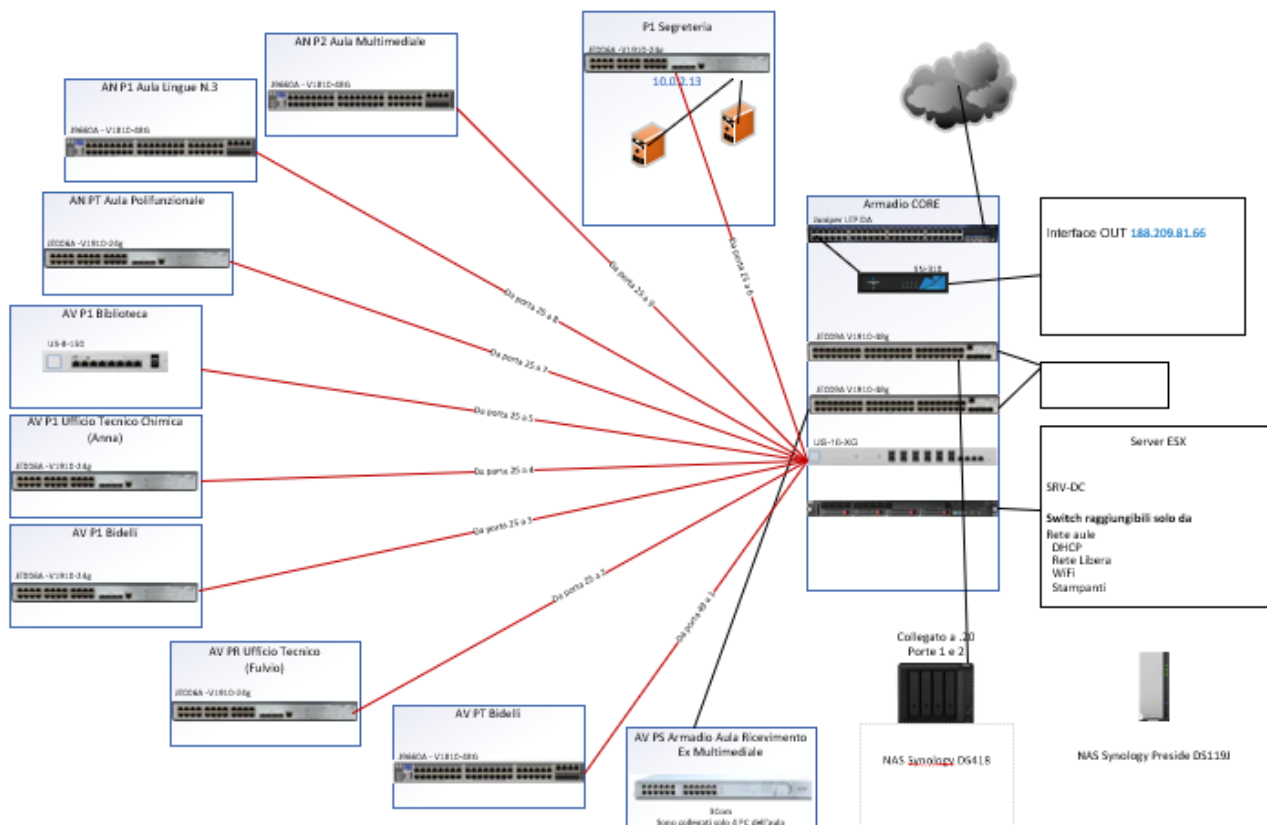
P1 Segreteria

J9560A - V1810-24G

10.0.2.13

AN P2 Aula Multimediale

J9660A - V1810-48G

AN P1 Aula Lingue N.3

J9660A - V1810-48G

AN PT Aula Polifunzionale

J9006A - V1910-24G

AV P1 Biblioteca

US-8-150

AV P1 Ufficio Tecnico Chimica (Anna)

J9006A - V1910-24G

AV P1 Bidelli

J9006A - V1910-24G

AV PR Ufficio Tecnico (Fulvio)

J9006A - V1910-24G

AV PT Bidelli

J9660A - V1810-48G

AV PS Armadio Aula Ricevimento Ex Multimediale

3Com
Sono collegati solo 4 PC dell'aula

Armadio CORE

Juniper LTP DA

SN-310

J9009A V1910-48g

J9009A V1910-48g

US-16-XG

Interface OUT 188.209.81.66

Server ESX

SRV-DC

Switch raggiungibili solo da
Rete aule
DHCP
Rete Libera
WiFi
Stampanti

Collegato a .20
Porte 1 e 2

NAS Synology DS418

NAS Synology Preside DS119J

Da porta 25 a 9

Da porta 25 a 6

Da porta 25 a 8

Da porta 25 a 7

Da porta 25 a 5

Da porta 25 a 4

Da porta 25 a 3

Da porta 25 a 2

Da porta 49 a 1